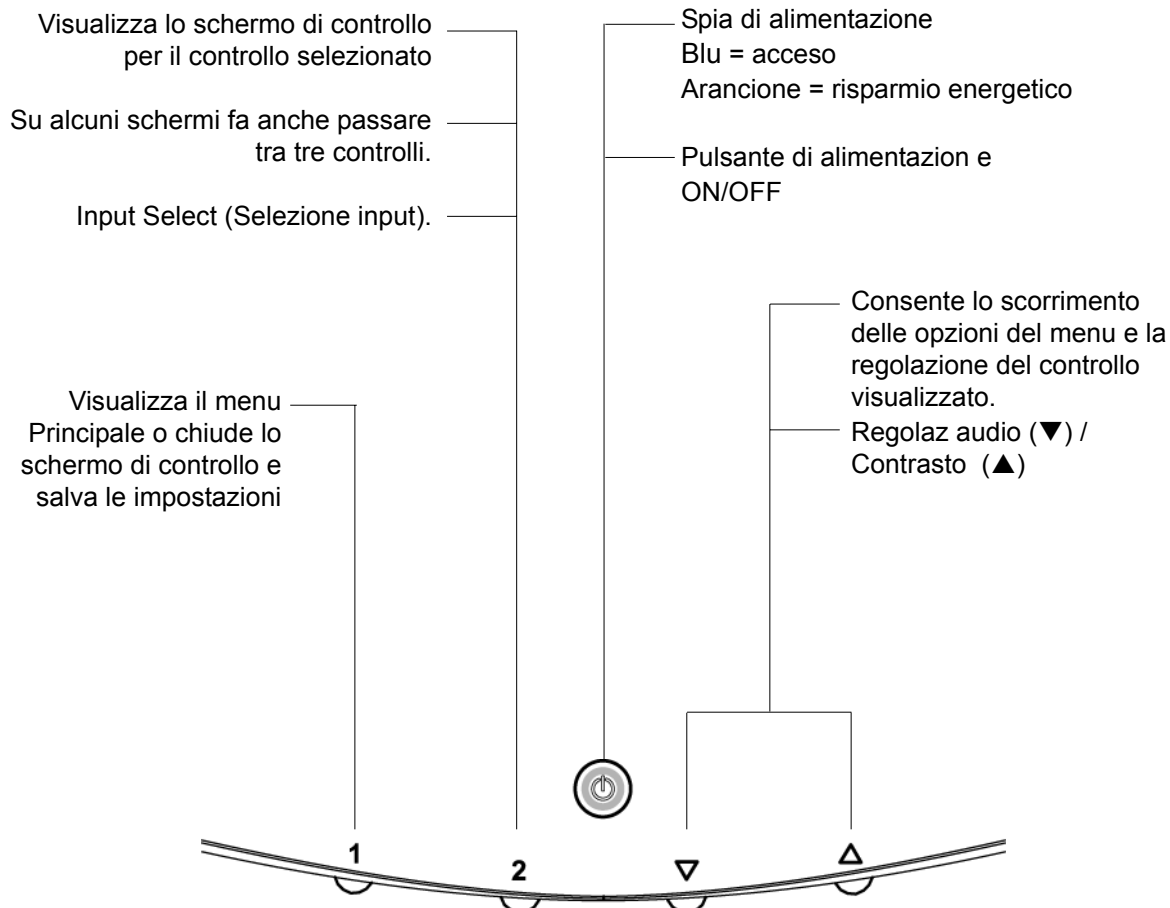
Visualizza lo schermo di controllo per il controllo selezionato

Su alcuni schermi fa anche passare tra tre controlli.

Input Select (Selezione input).

Spia di alimentazione
Blu = acceso
Arancione = risparmio energetico

Pulsante di alimentazion e ON/OFF

Consente lo scorrimento delle opzioni del menu e la regolazione del controllo visualizzato.

Regolaz audio (▼) / Contrasto (▲)

Visualizza il menu Principale o chiude lo schermo di controllo e salva le impostazioni

1

2

▽

△